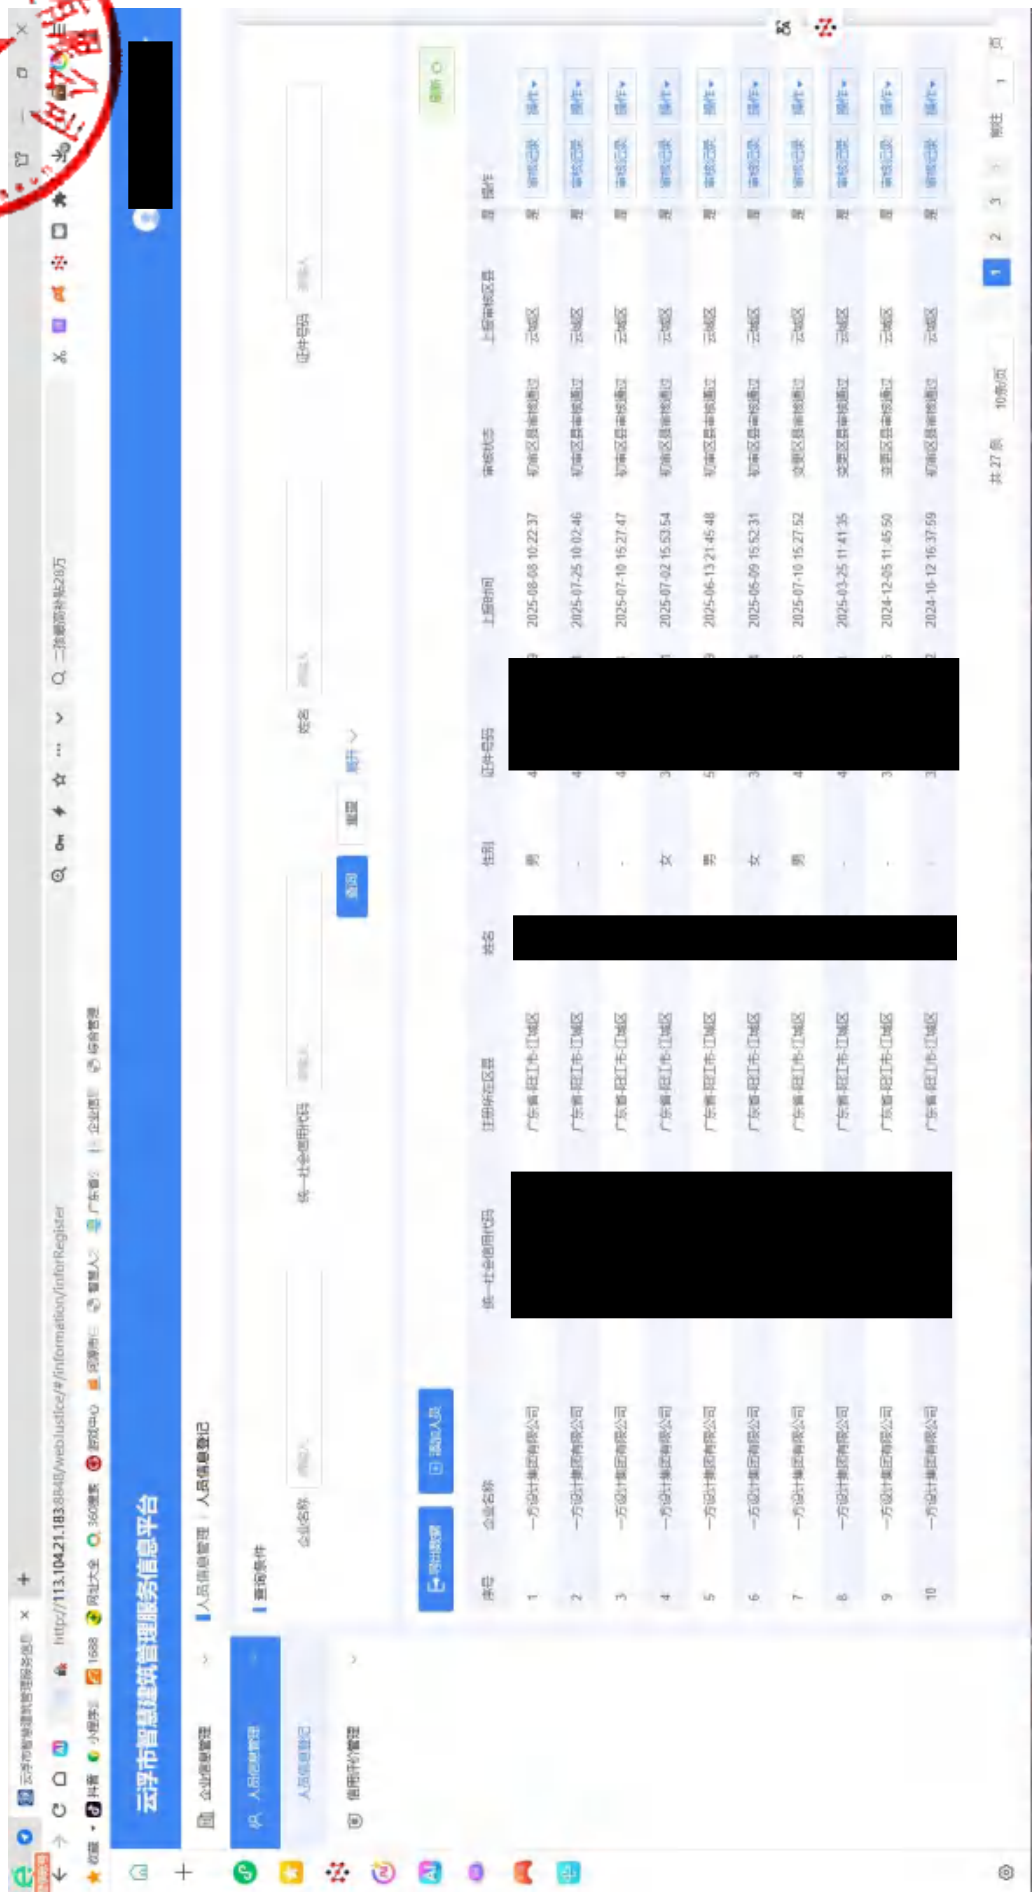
云浮市智慧建筑管理服务信息平台

http://113.104.21.183:8848/webJustice/#/information/inforRegister

企业信息管理
人员信息管理
人员信息登记
信用评价管理

人员信息管理 / 人员信息登记

查询条件

企业名称 请输入
统一社会信用代码 请输入
姓名 请输入
证件号码 请输入

查询 重置 展开

导出数据 添加人员

| 序号 | 企业名称 | 统一社会信用代码 | 注册所在区县 | 姓名 | 性别 | 证件号码 | 上报时间 | 审核状态 | 上报审核区县 | 是 | 操作 |
|---|---|---|---|---|---|---|---|---|---|---|---|
| 1 | 一方设计集团有限公司 | | 广东省-阳江市-江城区 | | 男 | | 2025-08-08 10:22:37 | 初审区县审核通过 | 云城区 | 是 | 审核记录 操作 |
| 2 | 一方设计集团有限公司 | | 广东省-阳江市-江城区 | | - | | 2025-07-25 10:02:46 | 初审区县审核通过 | 云城区 | 是 | 审核记录 操作 |
| 3 | 一方设计集团有限公司 | | 广东省-阳江市-江城区 | | - | | 2025-07-10 15:27:47 | 初审区县审核通过 | 云城区 | 是 | 审核记录 操作 |
| 4 | 一方设计集团有限公司 | | 广东省-阳江市-江城区 | | 女 | | 2025-07-02 15:53:54 | 初审区县审核通过 | 云城区 | 是 | 审核记录 操作 |
| 5 | 一方设计集团有限公司 | | 广东省-阳江市-江城区 | | 男 | | 2025-06-13 21:45:48 | 初审区县审核通过 | 云城区 | 是 | 审核记录 操作 |
| 6 | 一方设计集团有限公司 | | 广东省-阳江市-江城区 | | 女 | | 2025-05-09 15:52:31 | 初审区县审核通过 | 云城区 | 是 | 审核记录 操作 |
| 7 | 一方设计集团有限公司 | | 广东省-阳江市-江城区 | | 男 | | 2025-07-10 15:27:52 | 变更区县审核通过 | 云城区 | 是 | 审核记录 操作 |
| 8 | 一方设计集团有限公司 | | 广东省-阳江市-江城区 | | - | | 2025-03-25 11:41:35 | 变更区县审核通过 | 云城区 | 是 | 审核记录 操作 |
| 9 | 一方设计集团有限公司 | | 广东省-阳江市-江城区 | | - | | 2024-12-05 11:45:50 | 变更区县审核通过 | 云城区 | 是 | 审核记录 操作 |
| 10 | 一方设计集团有限公司 | | 广东省-阳江市-江城区 | | - | | 2024-10-12 16:37:59 | 初审区县审核通过 | 云城区 | 是 | 审核记录 操作 |

共 27 条 10条/页 1 2 3 前往 1 页